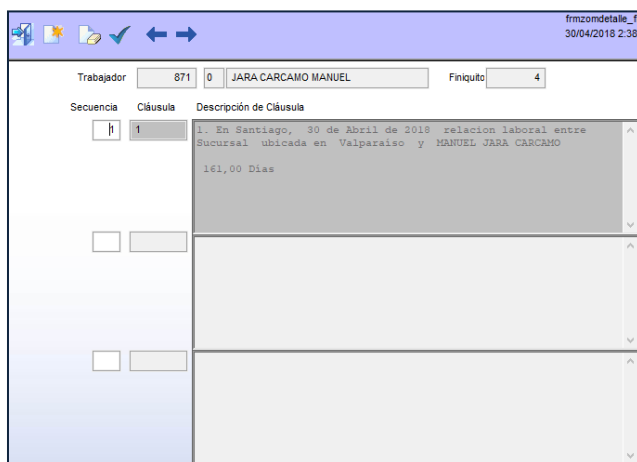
frmzomdetalle_f
30/04/2018 2:38

Trabajador 871 0 JARA CARCAMO MANUEL Finiquito 4

Secuencia Cláusula Descripción de Cláusula

1 1 1. En Santiago, 30 de Abril de 2018 relacion laboral entre Sucursal ubicada en Valparaíso y MANUEL JARA CARCAMO

161,00 Días